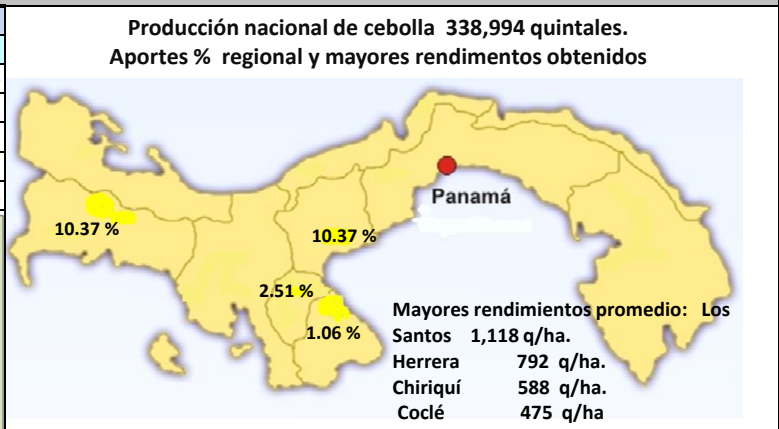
Producción nacional de cebolla 338,994 quintales.
Aportes % regional y mayores rendimientos obtenidos

Panamá

10.37 %

10.37 %

2.51 %

1.06 %

Mayores rendimientos promedio: Los Santos 1,118 q/ha.
Herrera 792 q/ha.
Chiriquí 588 q/ha.
Coclé 475 q/ha